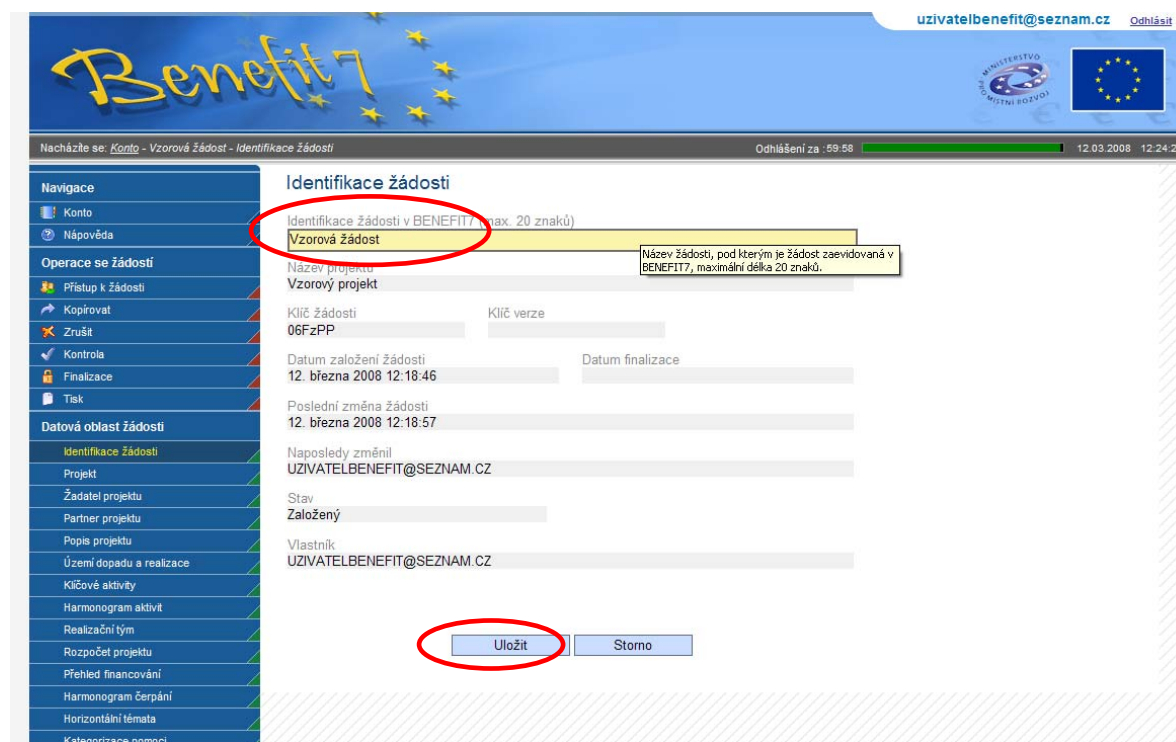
uzivatelbenefit@seznam.cz Odhlásit

Benefit7

MINISTERSTVO PRO MÍSTNÍ ROZVOJ

Nacházíte se: Konto - Vzorová žádost - Identifikace žádosti

Odhlášení za :59:58

12.03.2008 12:24:2

Navigace
Konto
Nápověda

Operace se žádostí
Přístup k žádosti
Kopírovat
Zrušit
Kontrola
Finalizace
Tisk

Datová oblast žádosti
Identifikace žádosti
Projekt
Žadatel projektu
Partner projektu
Popis projektu
Území dopadu a realizace
Klíčové aktivity
Harmonogram aktivit
Realizační tým
Rozpočet projektu
Přehled financování
Harmonogram čerpání
Horizontální témata
Kategorizace pomoci

Identifikace žádosti

Identifikace žádosti v BENEFIT7 (max. 20 znaků)
Vzorová žádost

Název žádosti, pod kterým je žádost zaevidovaná v BENEFIT7, maximální délka 20 znaků.

Název projektu
Vzorový projekt

Klíč žádosti
06FzPP

Klíč verze

Datum založení žádosti
12. března 2008 12:18:46

Datum finalizace

Poslední změna žádosti
12. března 2008 12:18:57

Naposledy změnil
UZIVATELBENEFIT@SEZNAM.CZ

Stav
Založený

Vlastník
UZIVATELBENEFIT@SEZNAM.CZ

Uložit
Storno